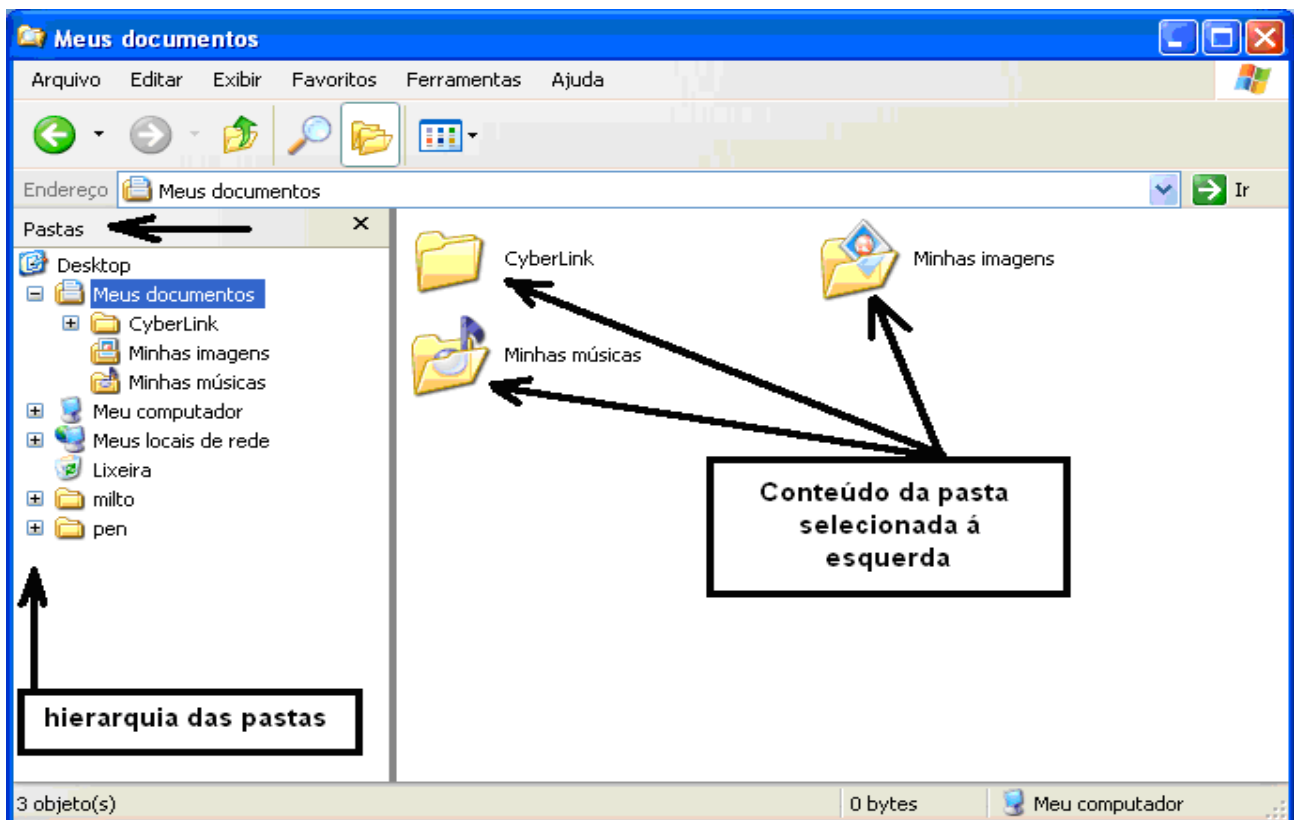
Meus documentos

Arquivo Editar Exibir Favoritos Ferramentas Ajuda

Endereço Meus documentos Ir

Pastas ×

Desktop
Meus documentos
CyberLink
Minhas imagens
Minhas músicas
Meu computador
Meus locais de rede
Lixeira
milto
pen

CyberLink
Minhas imagens
Minhas músicas

Conteúdo da pasta selecionada á esquerda

hierarquia das pastas

3 objeto(s) 0 bytes Meu computador